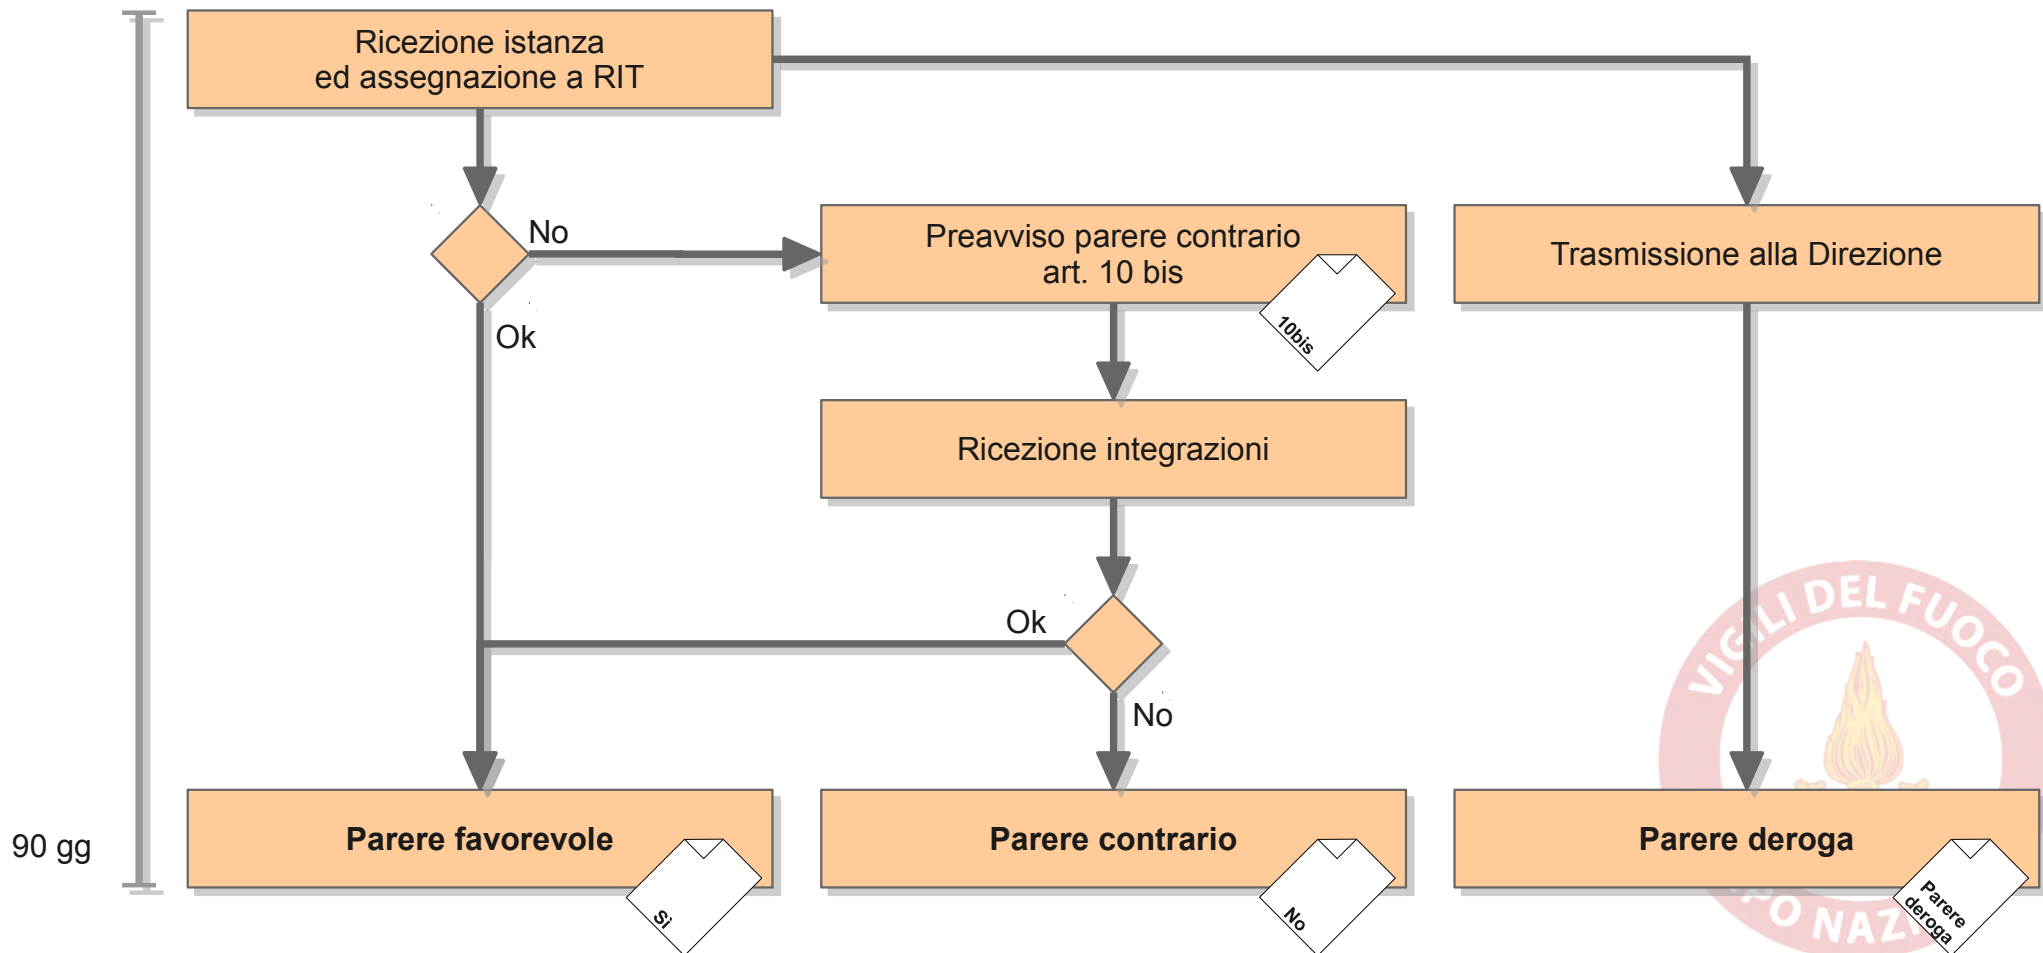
Ricezione istanza
ed assegnazione a RIT

No

Preavviso parere contrario
art. 10 bis

10bis

Trasmissione alla Direzione

Ok

Ricezione integrazioni

Ok

No

90 gg

Parere favorevole

Si

Parere contrario

No

Parere deroga

Parere deroga

VIGILI DEL FUOCO

O NAZ